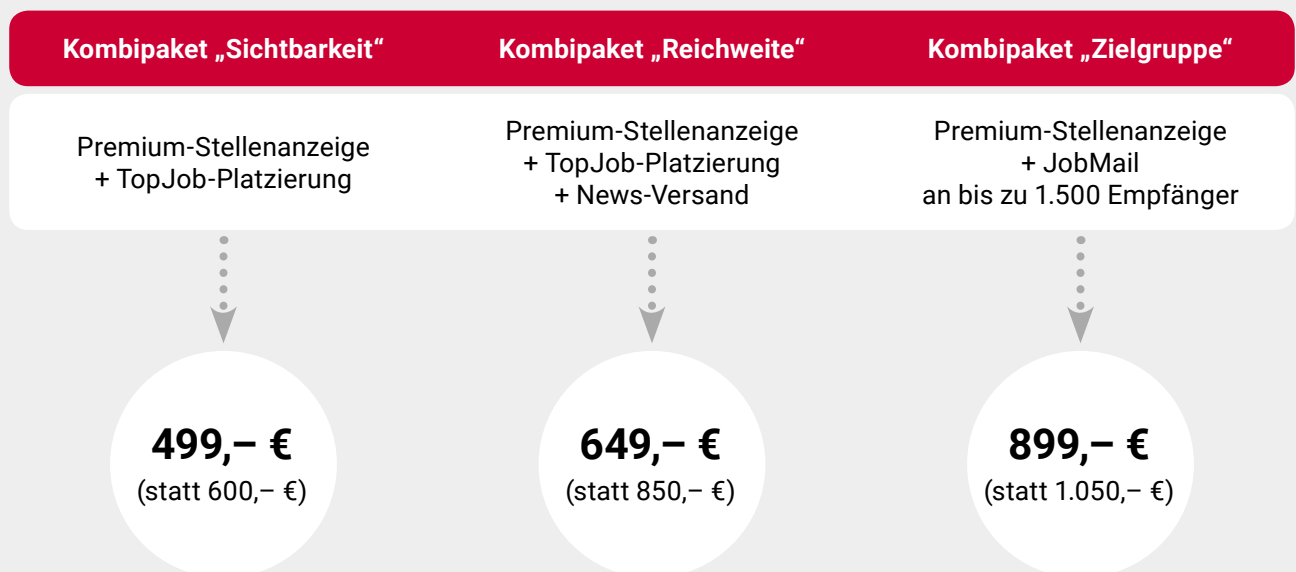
Kombipaket „Sichtbarkeit“

Premium-Stellenanzeige
+ TopJob-Platzierung

499,– €
(statt 600,– €)

Kombipaket „Reichweite“

Premium-Stellenanzeige
+ TopJob-Platzierung
+ News-Versand

649,– €
(statt 850,– €)

Kombipaket „Zielgruppe“

Premium-Stellenanzeige
+ JobMail
an bis zu 1.500 Empfänger

899,– €
(statt 1.050,– €)